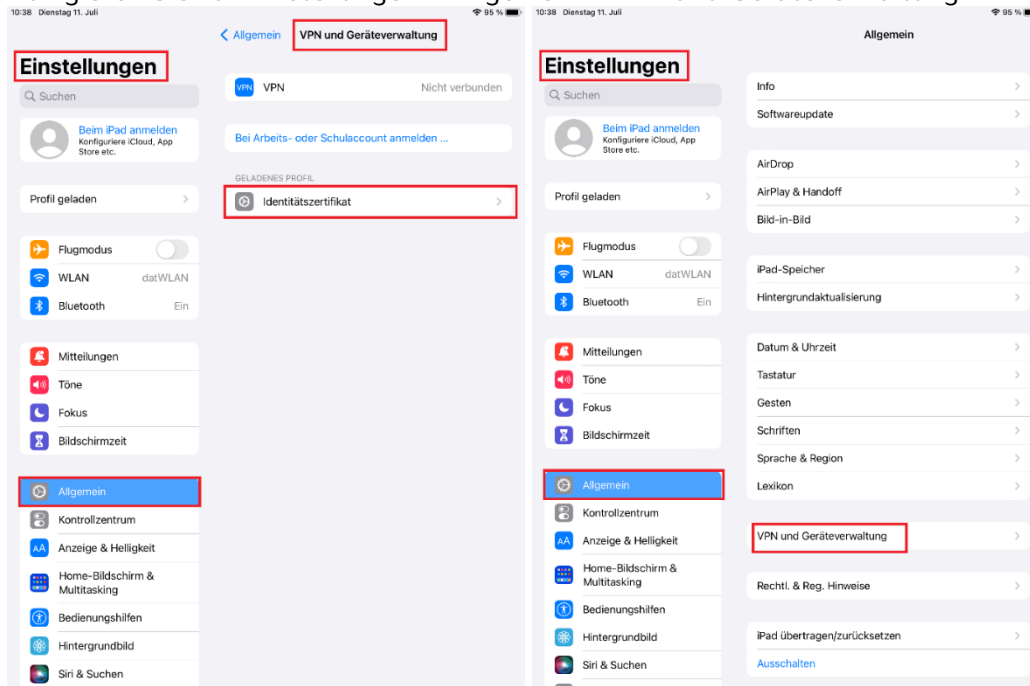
10:38 Dienstag 11. Juli
95 %

Einstellungen

Suchen

Beim iPad anmelden
Konfiguriere iCloud, App Store etc.

Profil geladen

Flugmodus
WLAN datWLAN
Bluetooth Ein

Mitteilungen
Töne
Fokus
Bildschirmzeit

Allgemein
Kontrollzentrum
Anzeige & Helligkeit
Home-Bildschirm & Multitasking
Bedienungshilfen
Hintergrundbild
Siri & Suchen

< Allgemein VPN und Geräteverwaltung

VPN VPN Nicht verbunden

Bei Arbeits- oder Schulaccount anmelden ...

GELADENES PROFIL
Identitätszertifikat

10:38 Dienstag 11. Juli
95 %

Einstellungen

Suchen

Beim iPad anmelden
Konfiguriere iCloud, App Store etc.

Profil geladen

Flugmodus
WLAN datWLAN
Bluetooth Ein

Mitteilungen
Töne
Fokus
Bildschirmzeit

Allgemein
Kontrollzentrum
Anzeige & Helligkeit
Home-Bildschirm & Multitasking
Bedienungshilfen
Hintergrundbild
Siri & Suchen

Allgemein

Info
Softwareupdate

AirDrop
AirPlay & Handoff
Bild-in-Bild

iPad-Speicher
Hintergrundaktualisierung

Datum & Uhrzeit
Tastatur
Gesten
Schriften
Sprache & Region
Lexikon

VPN und Geräteverwaltung

Rechtl. & Reg. Hinweise

iPad übertragen/zurücksetzen
Ausschalten